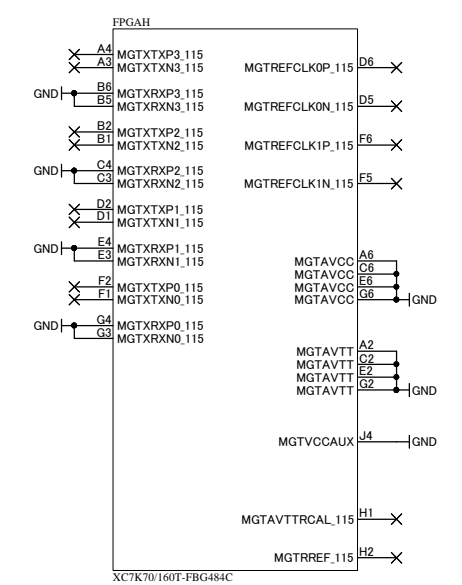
FPGAH

A4 MGTXTXP3_115
A3 MGTXTXN3_115
GND B6 MGTXRXP3_115
B5 MGTXRXN3_115
B2 MGTXTXP2_115
B1 MGTXTXN2_115
GND C4 MGTXRXP2_115
C3 MGTXRXN2_115
D2 MGTXTXP1_115
D1 MGTXTXN1_115
GND E4 MGTXRXP1_115
E3 MGTXRXN1_115
F2 MGTXTXP0_115
F1 MGTXTXN0_115
GND G4 MGTXRXP0_115
G3 MGTXRXN0_115

MGTREFCLK0P_115 D6
MGTREFCLK0N_115 D5
MGTREFCLK1P_115 F6
MGTREFCLK1N_115 F5

MGTAVCC A6
MGTAVCC C6
MGTAVCC E6
MGTAVCC G6 GND

MGTAVTT A2
MGTAVTT C2
MGTAVTT E2
MGTAVTT G2 GND

MGTVCCAUX J4 GND

MGTAVTTRCAL_115 H1

MGTRREF_115 H2

XC7K70/160T-FBG484C